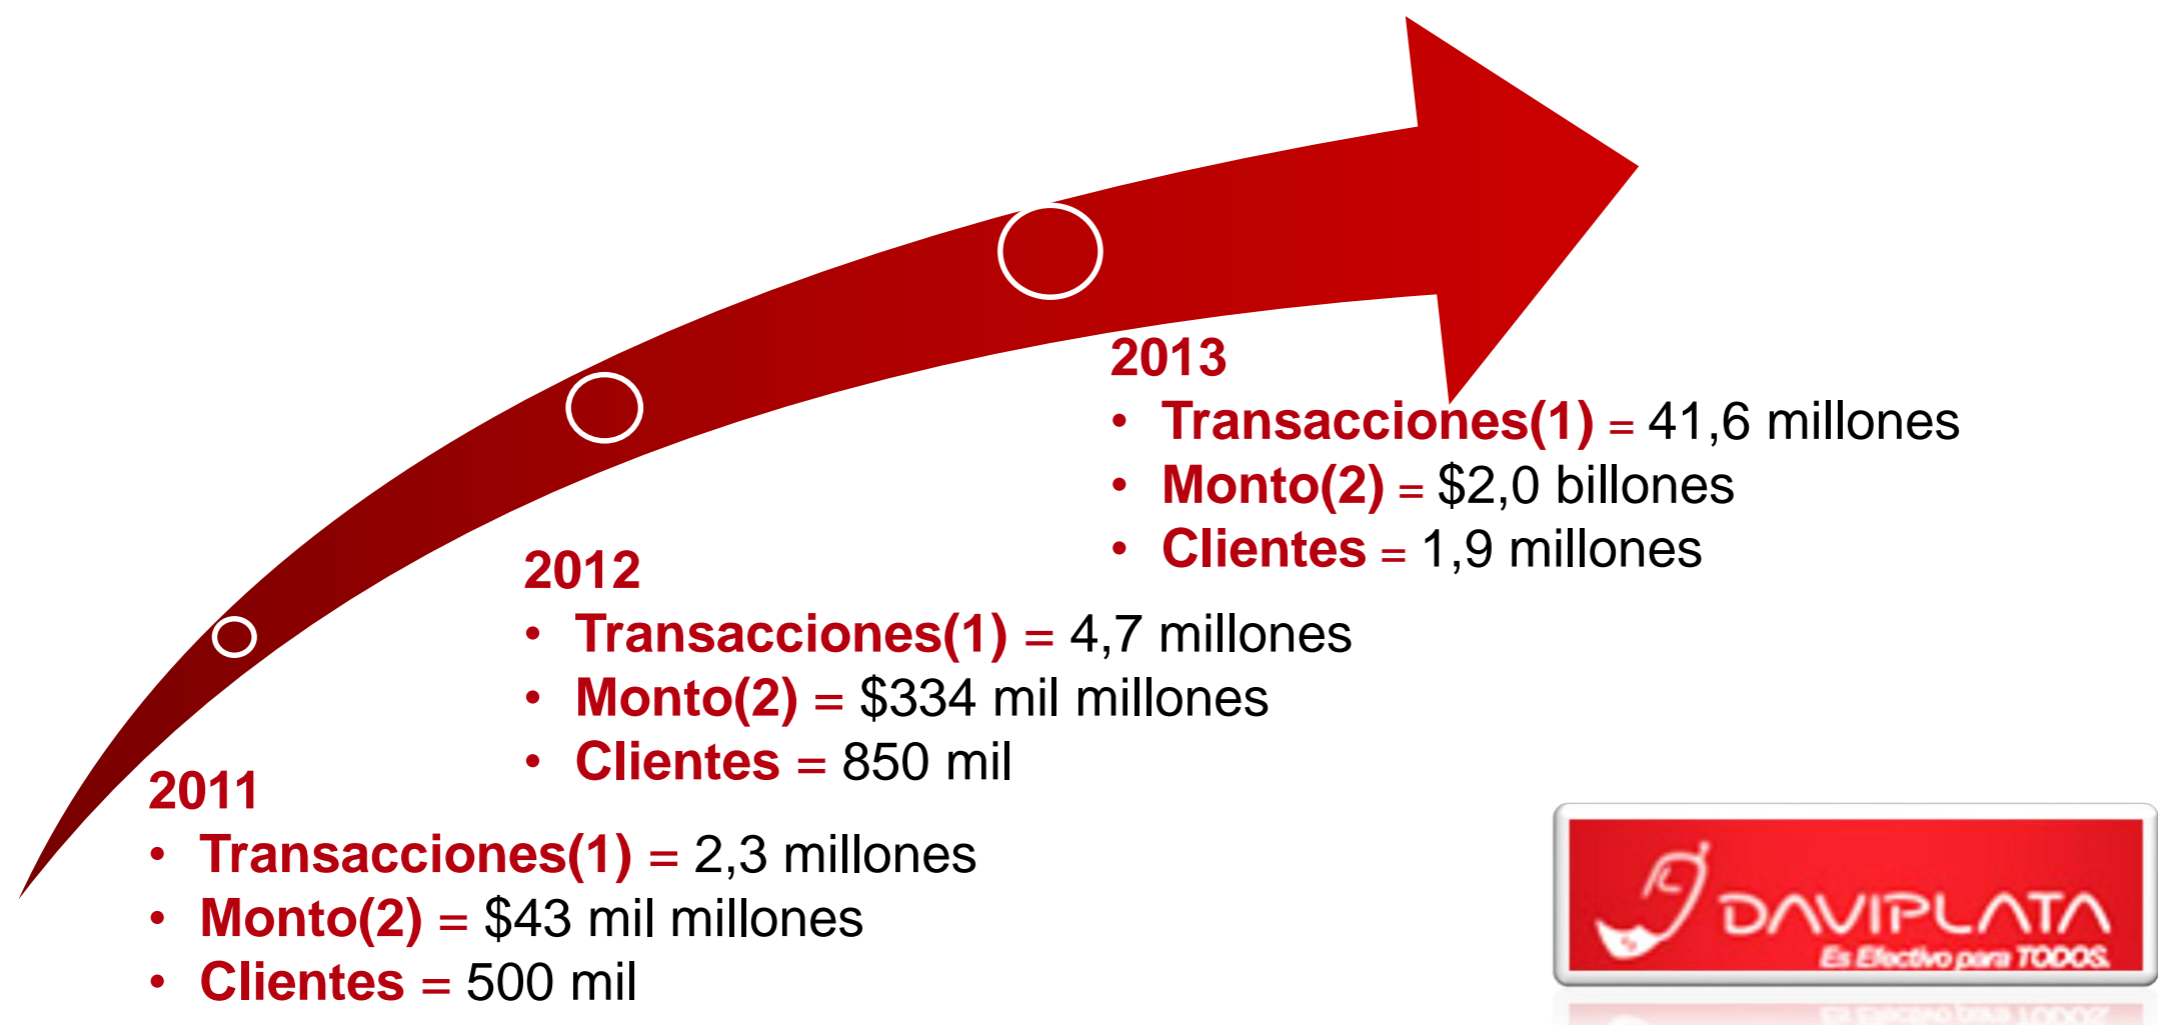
2013
- Transacciones(1) = 41,6 millones
- Monto(2) = \$2,0 billones
- Clientes = 1,9 millones

2012
- Transacciones(1) = 4,7 millones
- Monto(2) = \$334 mil millones
- Clientes = 850 mil

2011
- Transacciones(1) = 2,3 millones
- Monto(2) = \$43 mil millones
- Clientes = 500 mil

DAVIPLATA
Es Efectivo para TODOS.